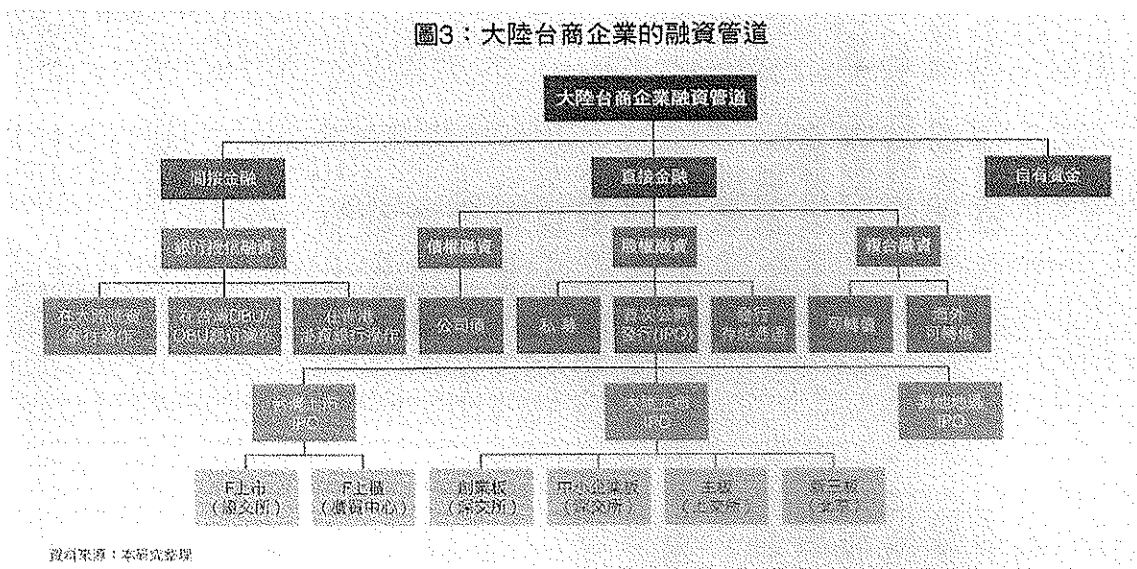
圖3：大陸台商企業的融資管道

大陸台商企業融資管道

間接金融

直接金融

自有資金

銀行借貸融資

債權融資

股權融資

複合融資

在大陸申請銀行貸款

在台灣OBU/DBU銀行貸款

在香港外資銀行貸款

公司債

私募

首次公開發行(IPO)

發行存託憑證

可轉債

海外可轉債

台灣上市 IPO

大陸上市 IPO

其他地區 IPO

F上市（證交所）

F上櫃（櫃買中心）

創業板（深交所）

中小企業板（深交所）

主板（上交所）

新三板（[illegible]）

資料來源：本研究整理